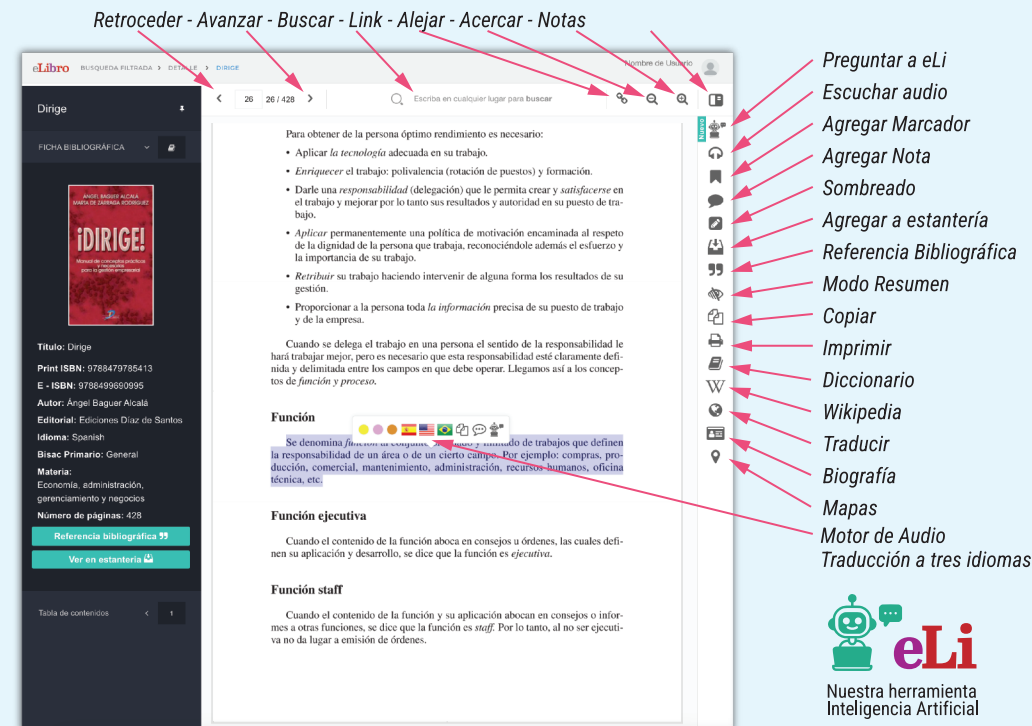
Retroceder - Avanzar - Buscar - Link - Alejar - Acercar - Notas

eLibro BUSQUEDA FILTRADA › DETALLE › DIRIGE

Nombre de Usuario

Dirige

FICHA BIBLIOGRÁFICA

ÁNGEL BAGUER ALCALÁ
MARÍA DE ZARRAGA RODRÍGUEZ

¡DIRIGE!

Manual de conceptos prácticos y recursos para la gestión empresarial

Título: Dirige

Print ISBN: 9788479785413

E - ISBN: 9788499690995

Autor: Ángel Baguer Alcalá

Editorial: Ediciones Díaz de Santos

Idioma: Spanish

Bisac Primario: General

Materia:
Economía, administración, gerenciamiento y negocios

Número de páginas: 428

Referencia bibliográfica

Ver en estantería

Tabla de contenidos 1

26 26 / 428

Escriba en cualquier lugar para buscar

Nuevo

Para obtener de la persona óptimo rendimiento es necesario:

• Aplicar la tecnología adecuada en su trabajo.

• Enriquecer el trabajo: polivalencia (rotación de puestos) y formación.

• Darle una responsabilidad (delegación) que le permita crear y satisfacerse en el trabajo y mejorar por lo tanto sus resultados y autoridad en su puesto de trabajo.

• Aplicar permanentemente una política de motivación encaminada al respeto de la dignidad de la persona que trabaja, reconociéndole además el esfuerzo y la importancia de su trabajo.

• Retribuir su trabajo haciendo intervenir de alguna forma los resultados de su gestión.

• Proporcionar a la persona toda la información precisa de su puesto de trabajo y de la empresa.

Cuando se delega el trabajo en una persona el sentido de la responsabilidad le hará trabajar mejor, pero es necesario que esta responsabilidad esté claramente definida y delimitada entre los campos en que debe operar. Llegamos así a los conceptos de función y proceso.

Función

Se denomina función al conjunto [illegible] y limitado de trabajos que definen la responsabilidad de un área o de un cierto campo. Por ejemplo: compras, producción, comercial, mantenimiento, administración, recursos humanos, oficina técnica, etc.

Función ejecutiva

Cuando el contenido de la función aboca en consejos u órdenes, las cuales definen su aplicación y desarrollo, se dice que la función es ejecutiva.

Función staff

Cuando el contenido de la función y su aplicación abocan en consejos o informes a otras funciones, se dice que la función es staff. Por lo tanto, al no ser ejecutiva no da lugar a emisión de órdenes.

Preguntar a eLi
Escuchar audio
Agregar Marcador
Agregar Nota
Sombreado
Agregar a estantería
Referencia Bibliográfica
Modo Resumen
Copiar
Imprimir
Diccionario
Wikipedia
Traducir
Biografía
Mapas
Motor de Audio
Traducción a tres idiomas

eLi
Nuestra herramienta
Inteligencia Artificial